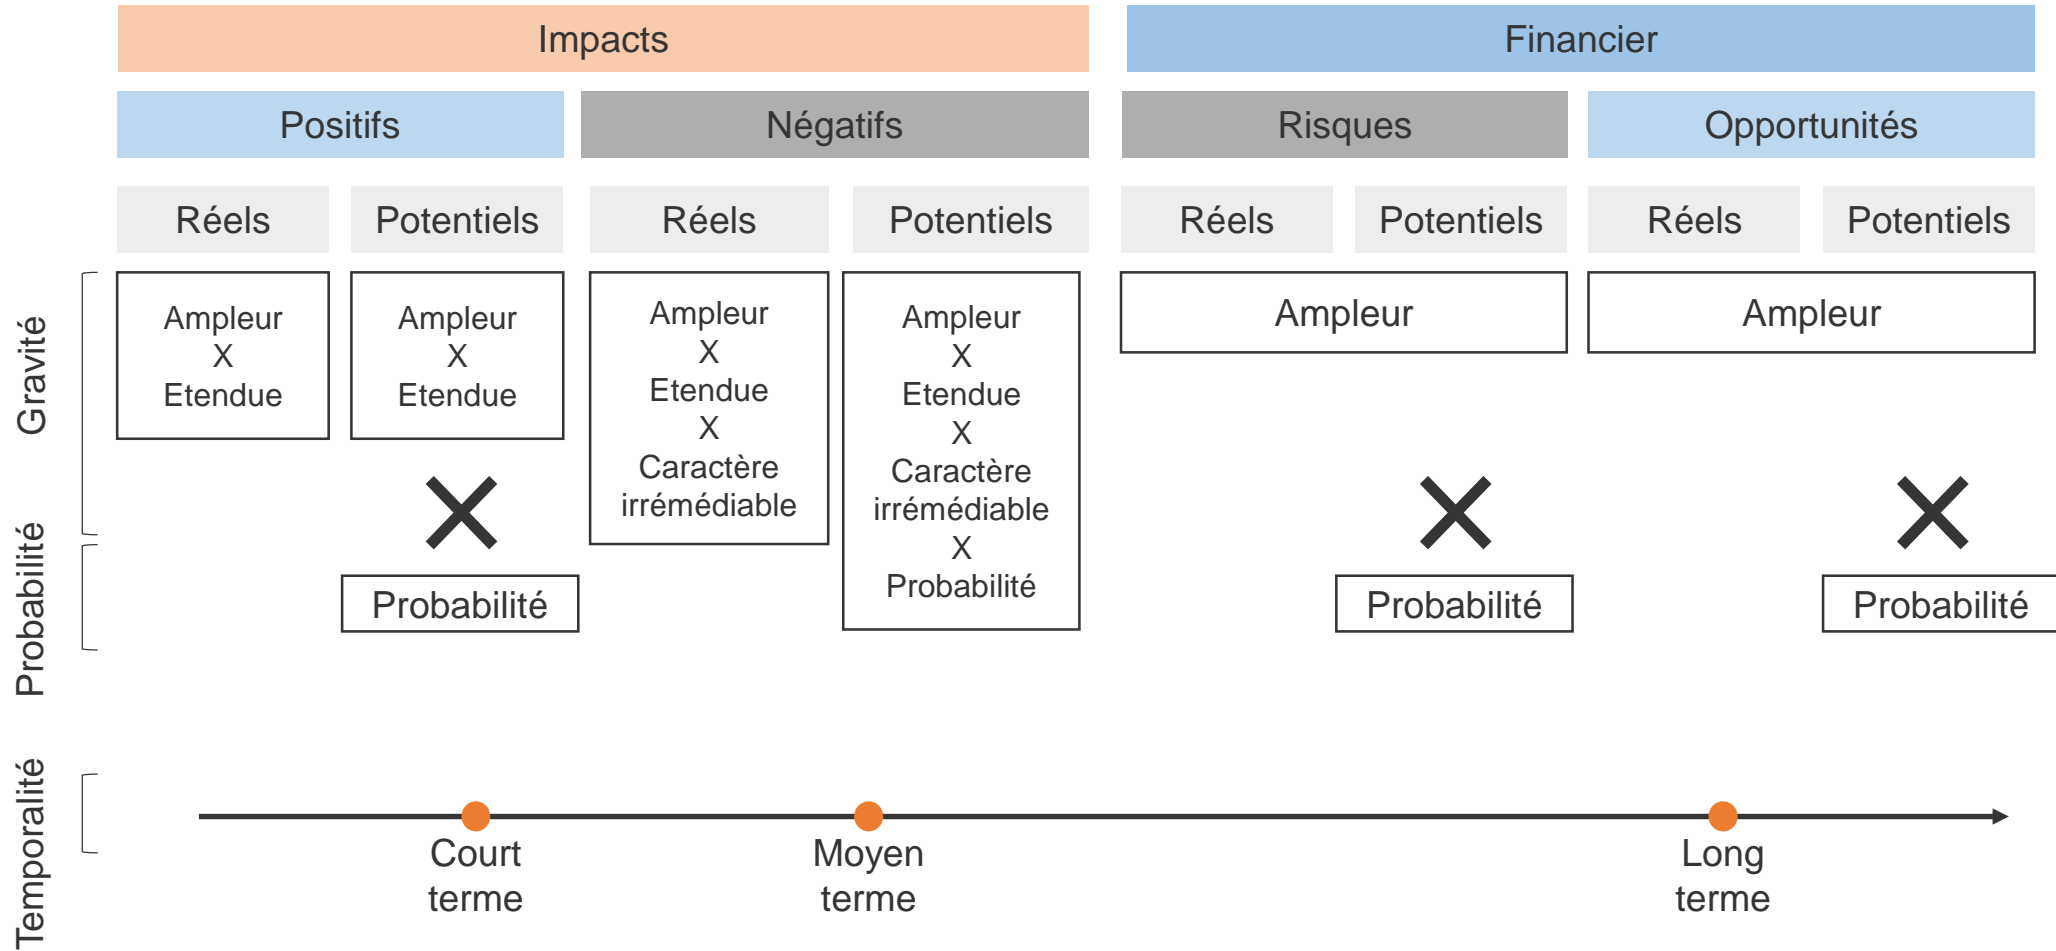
Impacts

Financier

Positifs

Négatifs

Risques

Opportunités

Réels

Potentiels

Réels

Potentiels

Réels

Potentiels

Réels

Potentiels

Gravité

Ampleur X Etendue

Ampleur X Etendue

Ampleur X Etendue X Caractère irrémédiable

Ampleur X Etendue X Caractère irrémédiable X Probabilité

Ampleur

Ampleur

Probabilité

Probabilité

Probabilité

Probabilité

Temporalité

Court terme

Moyen terme

Long terme